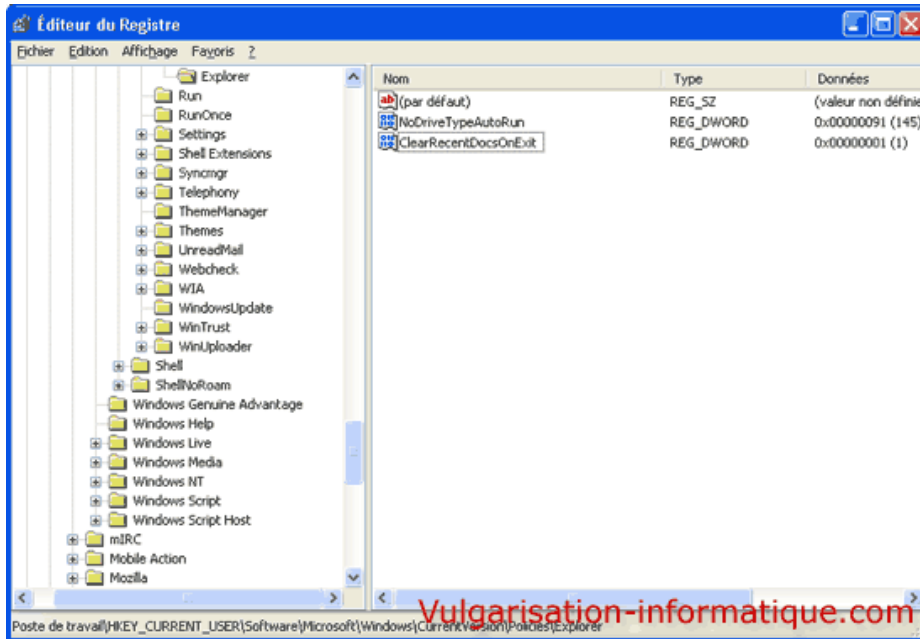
Éditeur du Registre

Fichier Edition Affichage Favoris ?

Explorer
Run
RunOnce
Settings
Shell Extensions
Syncmgr
Telephony
ThemeManager
Themes
UnreadMail
Webcheck
WIA
WindowsUpdate
WinTrust
WinUploader
Shell
ShellNoRoam
Windows Genuine Advantage
Windows Help
Windows Live
Windows Media
Windows NT
Windows Script
Windows Script Host
mIRC
Mobile Action
Mozilla

| Nom | Type | Données |
|---|---|---|
| (par défaut) | REG_SZ | (valeur non définie |
| NoDriveTypeAutoRun | REG_DWORD | 0x00000091 (145) |
| ClearRecentDocsOnExit | REG_DWORD | 0x00000001 (1) |

Poste de travail\HKEY_CURRENT_USER\Software\Microsoft\Windows\CurrentVersion\Policies\Explorer

Vulgarisation-informatique.com